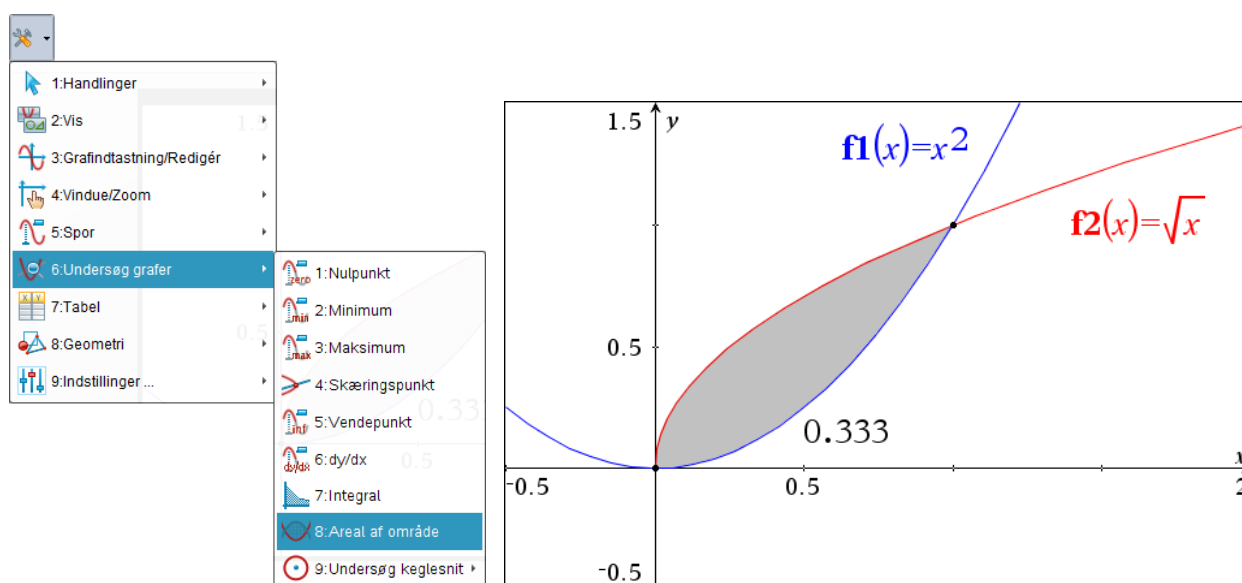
1:Handlinger
2:Vis
3:Grafindtastning/Redigér
4:Vindue/Zoom
5:Spor
6:Undersøg grafer
7:Tabel
8:Geometri
9:Indstillinger ...

1:Nulpunkt
2:Minimum
3:Maksimum
4:Skæringspunkt
5:Vendepunkt
6:dy/dx
7:Integral
8:Areal af område
9:Undersøg keglesnit

1.5
y
$\mathbf{f1}(x)=x^2$
$\mathbf{f2}(x)=\sqrt{x}$
0.5
0.333
-0.5
0.5
-0.5